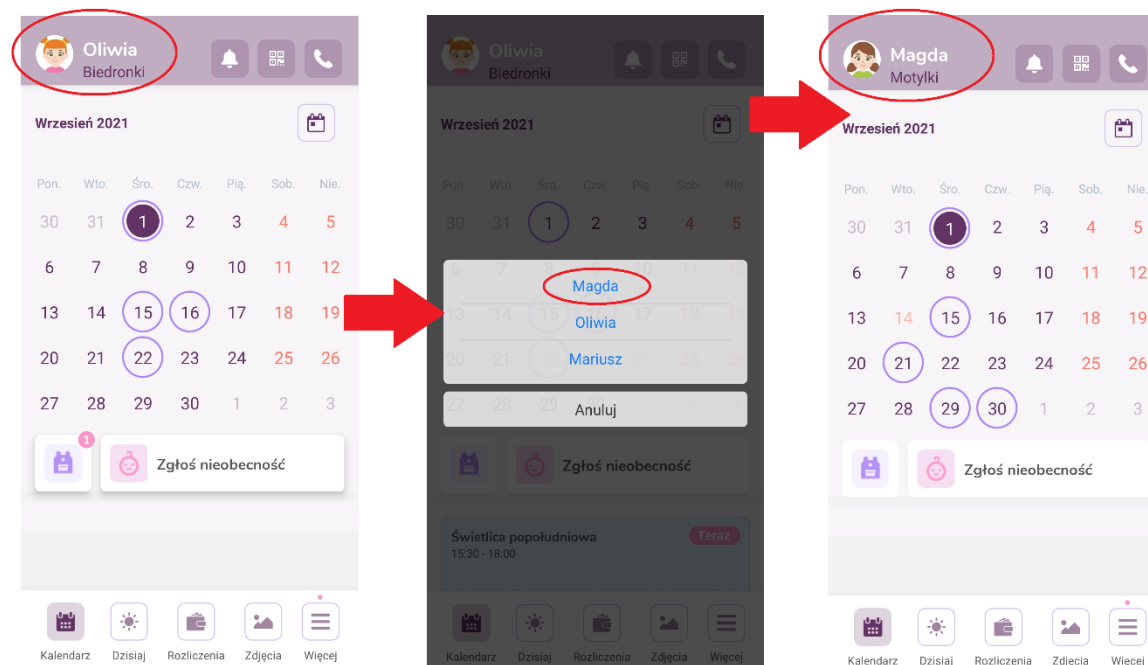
Oliwia
Biedronki

Wrzesień 2021

| Pon. | Wto. | Śro. | Czw. | Pią. | Sob. | Nie. |
|---|---|---|---|---|---|---|
| 30 | 31 | 1 | 2 | 3 | 4 | 5 |
| 6 | 7 | 8 | 9 | 10 | 11 | 12 |
| 13 | 14 | 15 | 16 | 17 | 18 | 19 |
| 20 | 21 | 22 | 23 | 24 | 25 | 26 |
| 27 | 28 | 29 | 30 | 1 | 2 | 3 |

1
Zgłoś nieobecność

Kalendarz Dzisiaj Rozliczenia Zdjęcia Więcej

Oliwia
Biedronki

Wrzesień 2021

| Pon. | Wto. | Śro. | Czw. | Pią. | Sob. | Nie. |
|---|---|---|---|---|---|---|
| 30 | 31 | 1 | 2 | 3 | 4 | 5 |

Magda
Oliwia
Mariusz
Anuluj

Zgłoś nieobecność

Świetlica popołudniowa
15:30 - 18:00
Teraz

Kalendarz Dzisiaj Rozliczenia Zdjęcia Więcej

Magda
Motylki

Wrzesień 2021

| Pon. | Wto. | Śro. | Czw. | Pią. | Sob. | Nie. |
|---|---|---|---|---|---|---|
| 30 | 31 | 1 | 2 | 3 | 4 | 5 |
| 6 | 7 | 8 | 9 | 10 | 11 | 12 |
| 13 | 14 | 15 | 16 | 17 | 18 | 19 |
| 20 | 21 | 22 | 23 | 24 | 25 | 26 |
| 27 | 28 | 29 | 30 | 1 | 2 | 3 |

Zgłoś nieobecność

Kalendarz Dzisiaj Rozliczenia Zdjęcia Więce